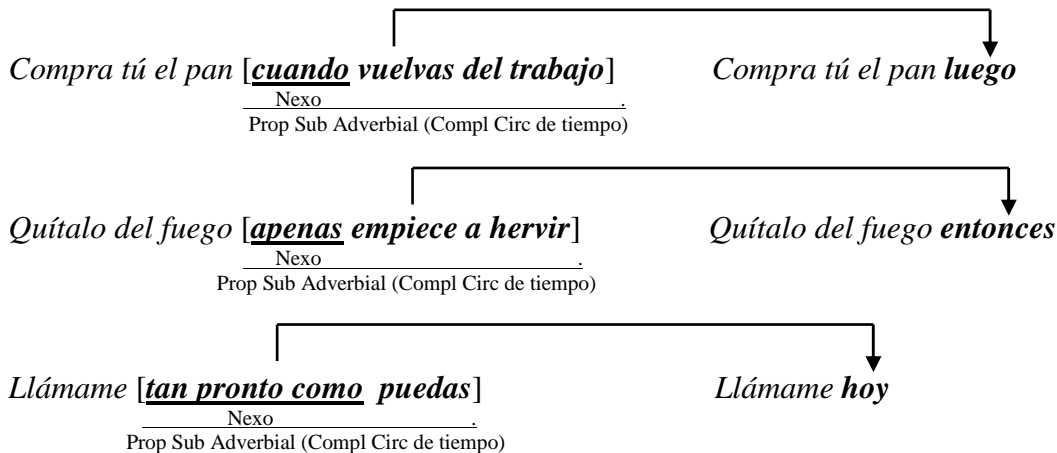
Compra tú el pan [cuando vuelvas del trabajo]

Nexo .

Prop Sub Adverbial (Compl Circ de tiempo)

Compra tú el pan luego

Quítalo del fuego [apenas empiece a hervir]

Nexo .

Prop Sub Adverbial (Compl Circ de tiempo)

Quítalo del fuego entonces

Llámame [tan pronto como puedas]

Nexo .

Prop Sub Adverbial (Compl Circ de tiempo)

Llámame hoy